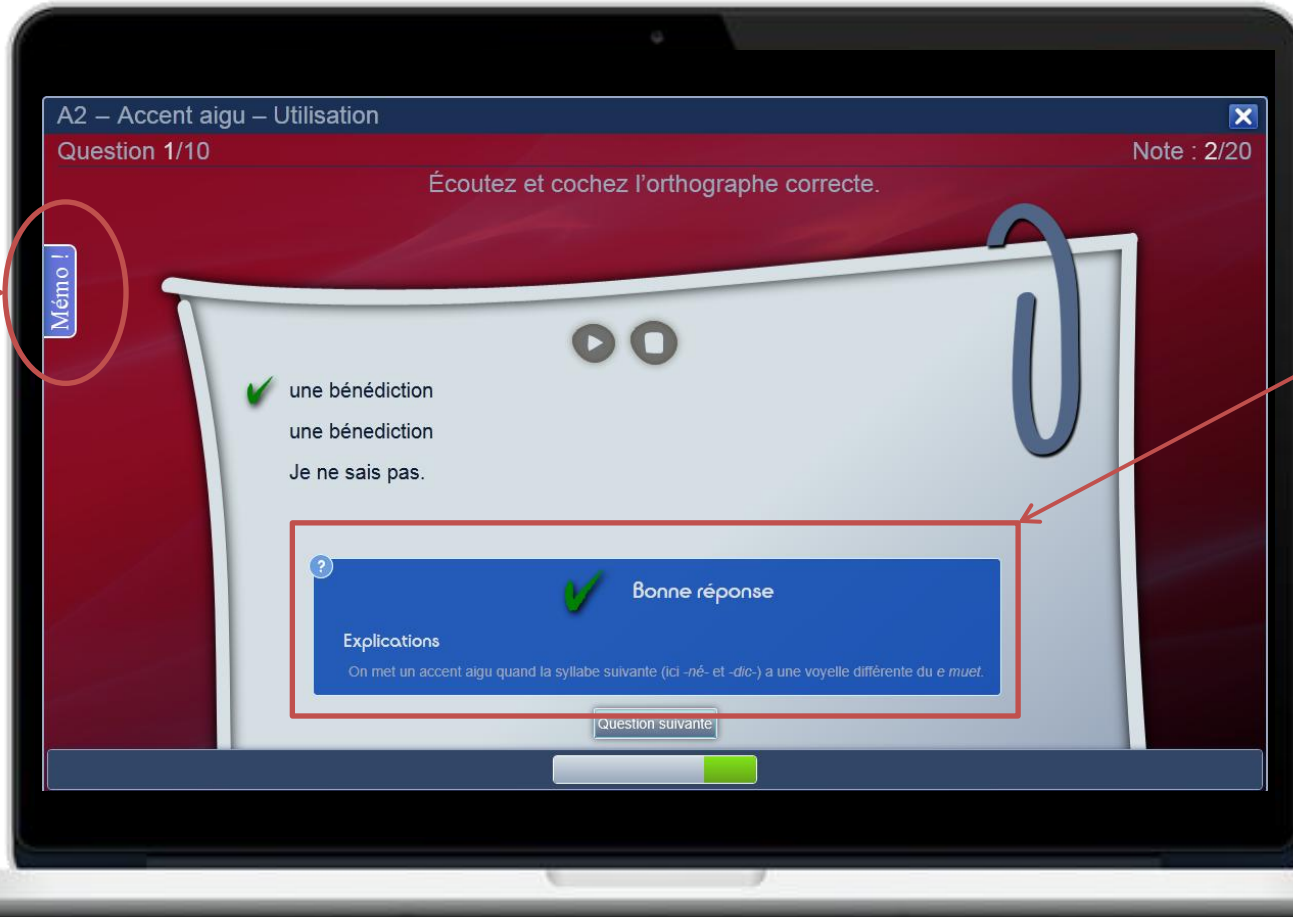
A2 – Accent aigu – Utilisation

Question 1/10

Note : 2/20

Écoutez et cochez l'orthographe correcte.

Mémo !

une bénédiction

une bénediction

Je ne sais pas.

Bonne réponse

Explications

On met un accent aigu quand la syllabe suivante (ici *-né-* et *-dic-*) a une voyelle différente du *e muet*.

Question suivante